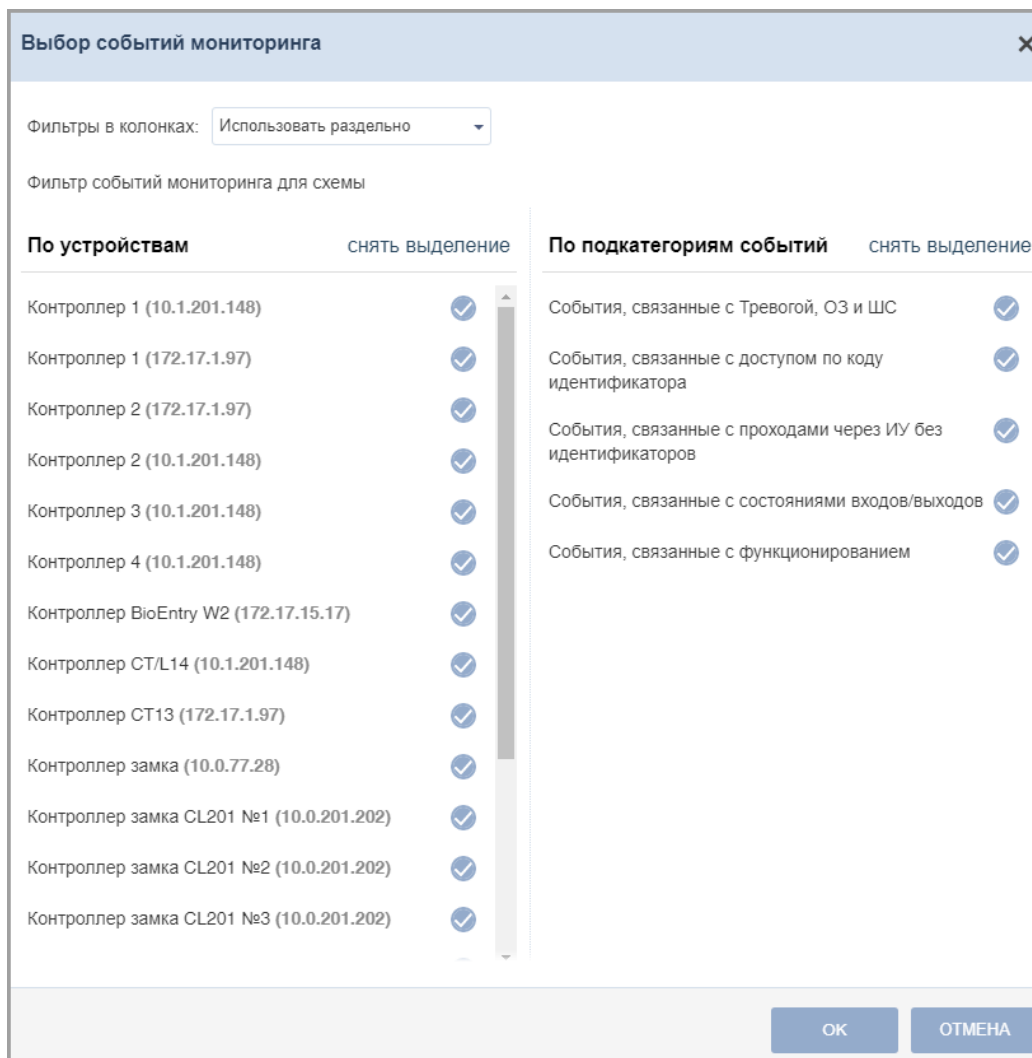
Выбор событий мониторинга

×

Фильтры в колонках: Использовать раздельно

Фильтр событий мониторинга для схемы

По устройствам снять выделение

Контроллер 1 (10.1.201.148)
Контроллер 1 (172.17.1.97)
Контроллер 2 (172.17.1.97)
Контроллер 2 (10.1.201.148)
Контроллер 3 (10.1.201.148)
Контроллер 4 (10.1.201.148)
Контроллер BioEntry W2 (172.17.15.17)
Контроллер CT/L14 (10.1.201.148)
Контроллер CT13 (172.17.1.97)
Контроллер замка (10.0.77.28)
Контроллер замка CL201 №1 (10.0.201.202)
Контроллер замка CL201 №2 (10.0.201.202)
Контроллер замка CL201 №3 (10.0.201.202)

По подкатегориям событий снять выделение

События, связанные с Тревогой, ОЗ и ШС
События, связанные с доступом по коду идентификатора
События, связанные с проходами через ИУ без идентификаторов
События, связанные с состояниями входов/выходов
События, связанные с функционированием

OK ОТМЕНА